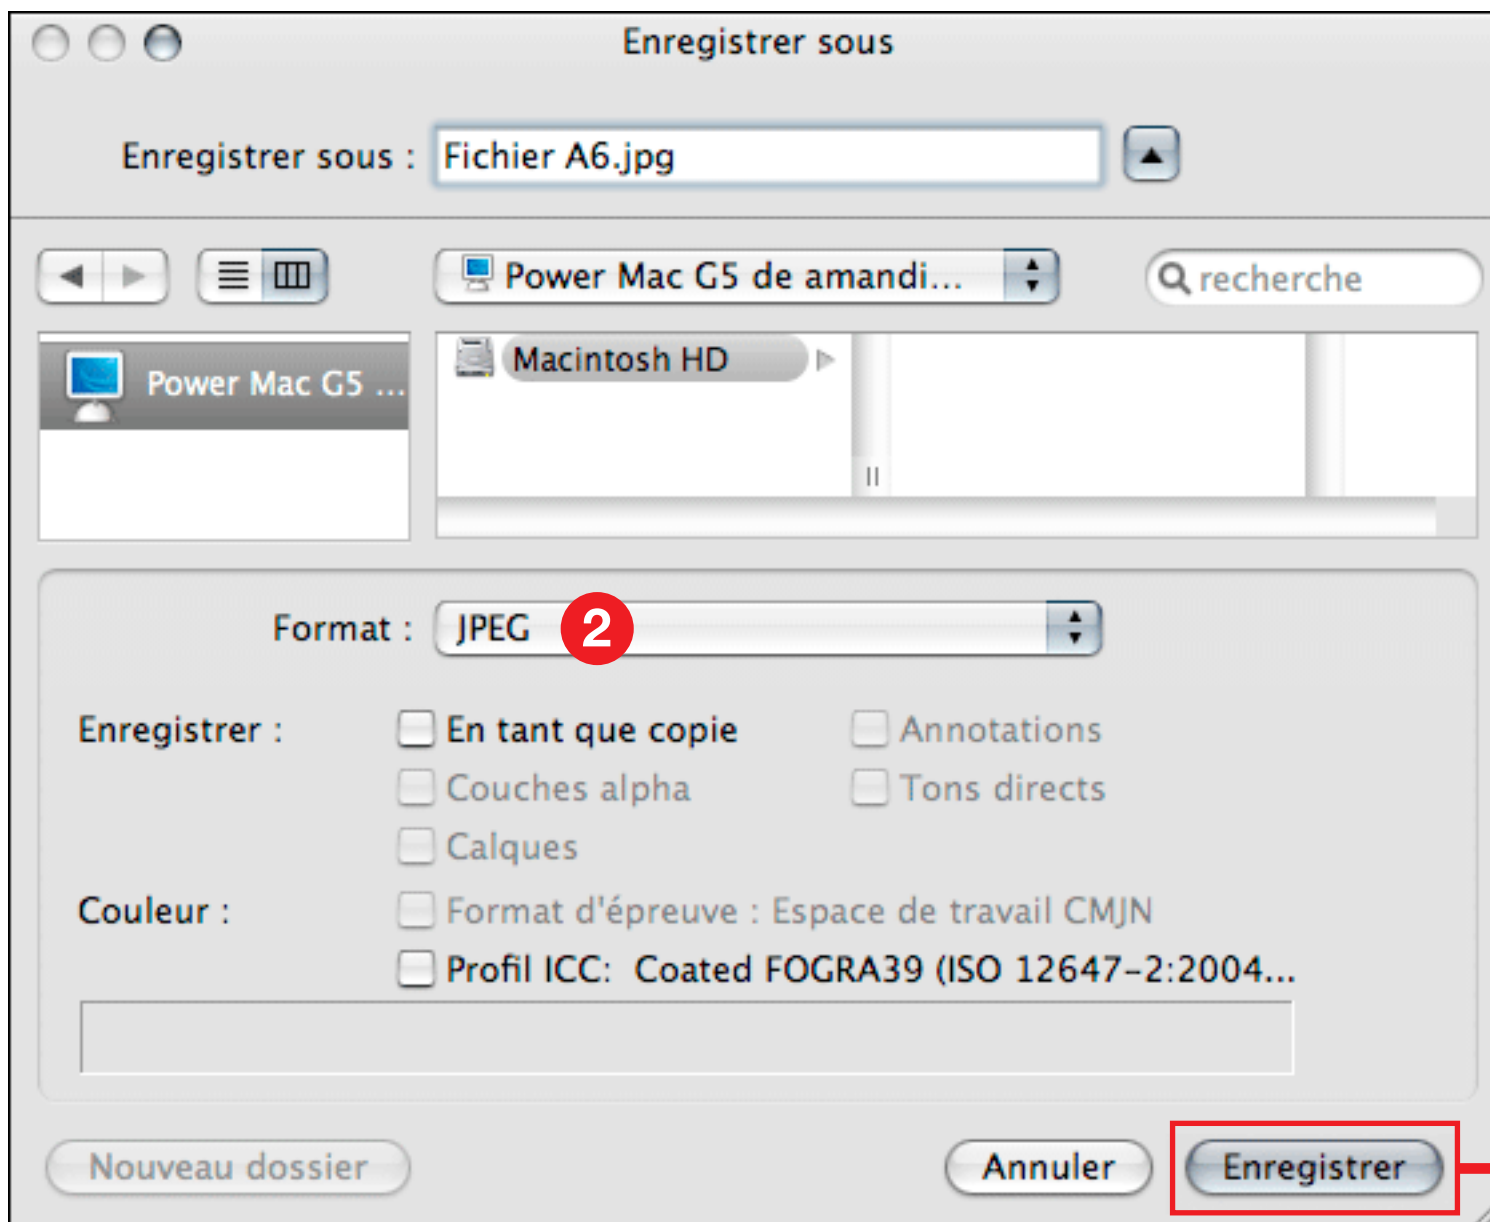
Enregistrer sous

Enregistrer sous : Fichier A6.jpg

Power Mac G5 de amandi...

recherche

Power Mac G5 ...

Macintosh HD

Format : JPEG

2

Enregistrer : En tant que copie

Annotations

Couches alpha

Tons directs

Calques

Couleur : Format d'épreuve : Espace de travail CMJN

Profil ICC: Coated FOGRA39 (ISO 12647-2:2004...

Nouveau dossier

Annuler

Enregistrer